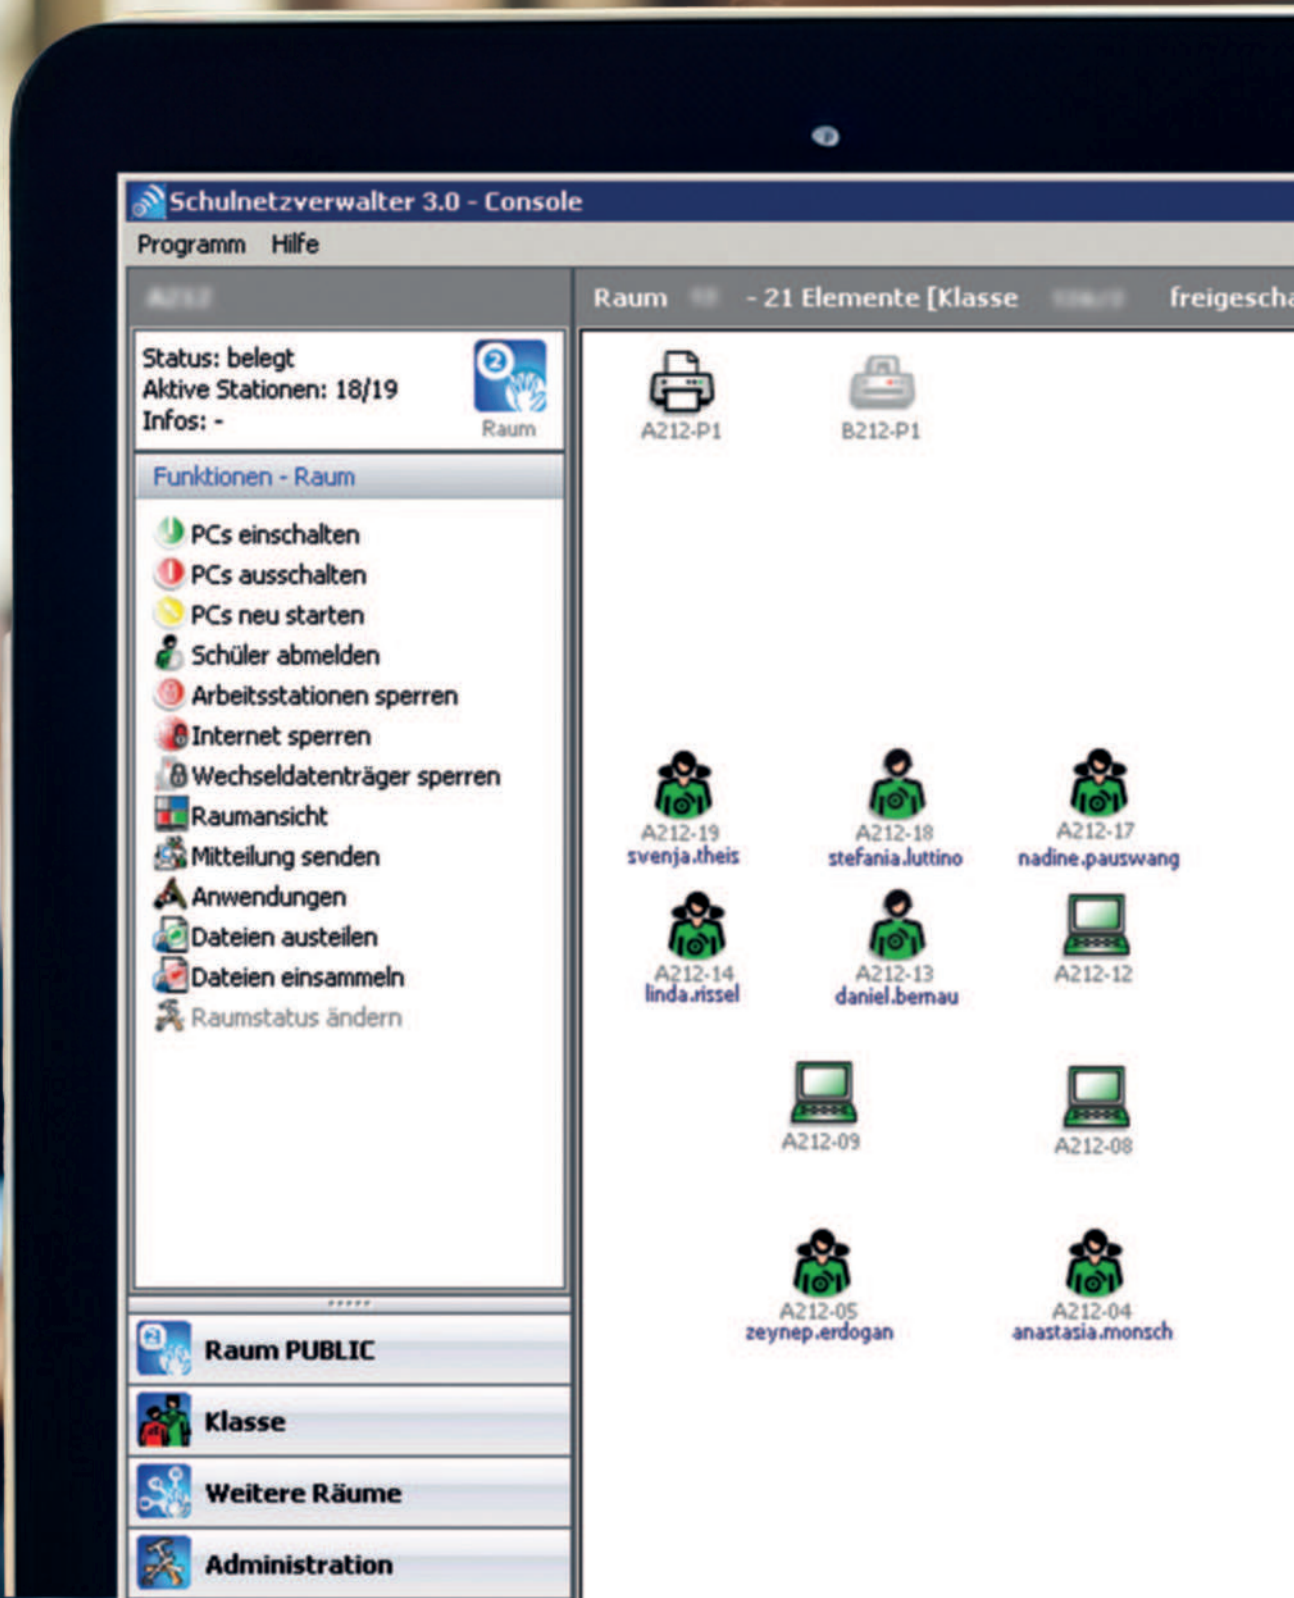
Schulnetzverwalter 3.0 - Console

Programm Hilfe

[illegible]

Status: belegt
Aktive Stationen: 18/19
Infos: -

Raum

Funktionen - Raum

PCs einschalten
PCs ausschalten
PCs neu starten
Schüler abmelden
Arbeitsstationen sperren
Internet sperren
Wechseldatenträger sperren
Raumansicht
Mitteilung senden
Anwendungen
Dateien austeilen
Dateien einsammeln
Raumstatus ändern

Raum PUBLIC
Klasse
Weitere Räume
Administration

Raum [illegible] - 21 Elemente [Klasse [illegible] freigescha

A212-P1
B212-P1

A212-19
svenja.theis
A212-18
stefania.luttino
A212-17
nadine.pauswang
A212-14
linda.rissel
A212-13
daniel.bernau
A212-12
A212-09
A212-08
A212-05
zeynep.erdogan
A212-04
anastasia.monsch